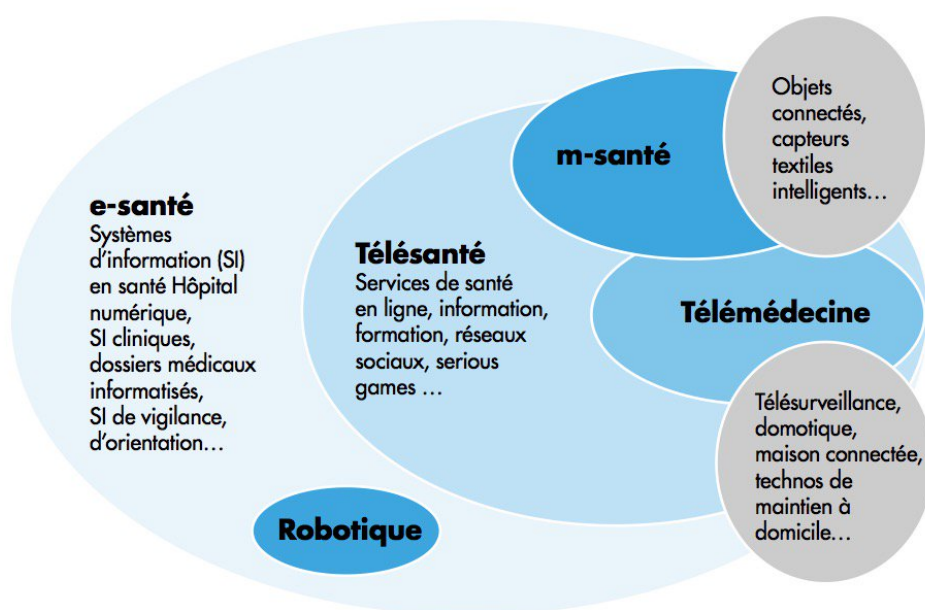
e-santé
Systèmes d'information (SI) en santé Hôpital numérique, SI cliniques, dossiers médicaux informatisés, SI de vigilance, d'orientation…

Télésanté
Services de santé en ligne, information, formation, réseaux sociaux, serious games …

m-santé

Objets connectés, capteurs textiles intelligents…

Télémédecine

Télésurveillance, domotique, maison connectée, technos de maintien à domicile…

Robotique